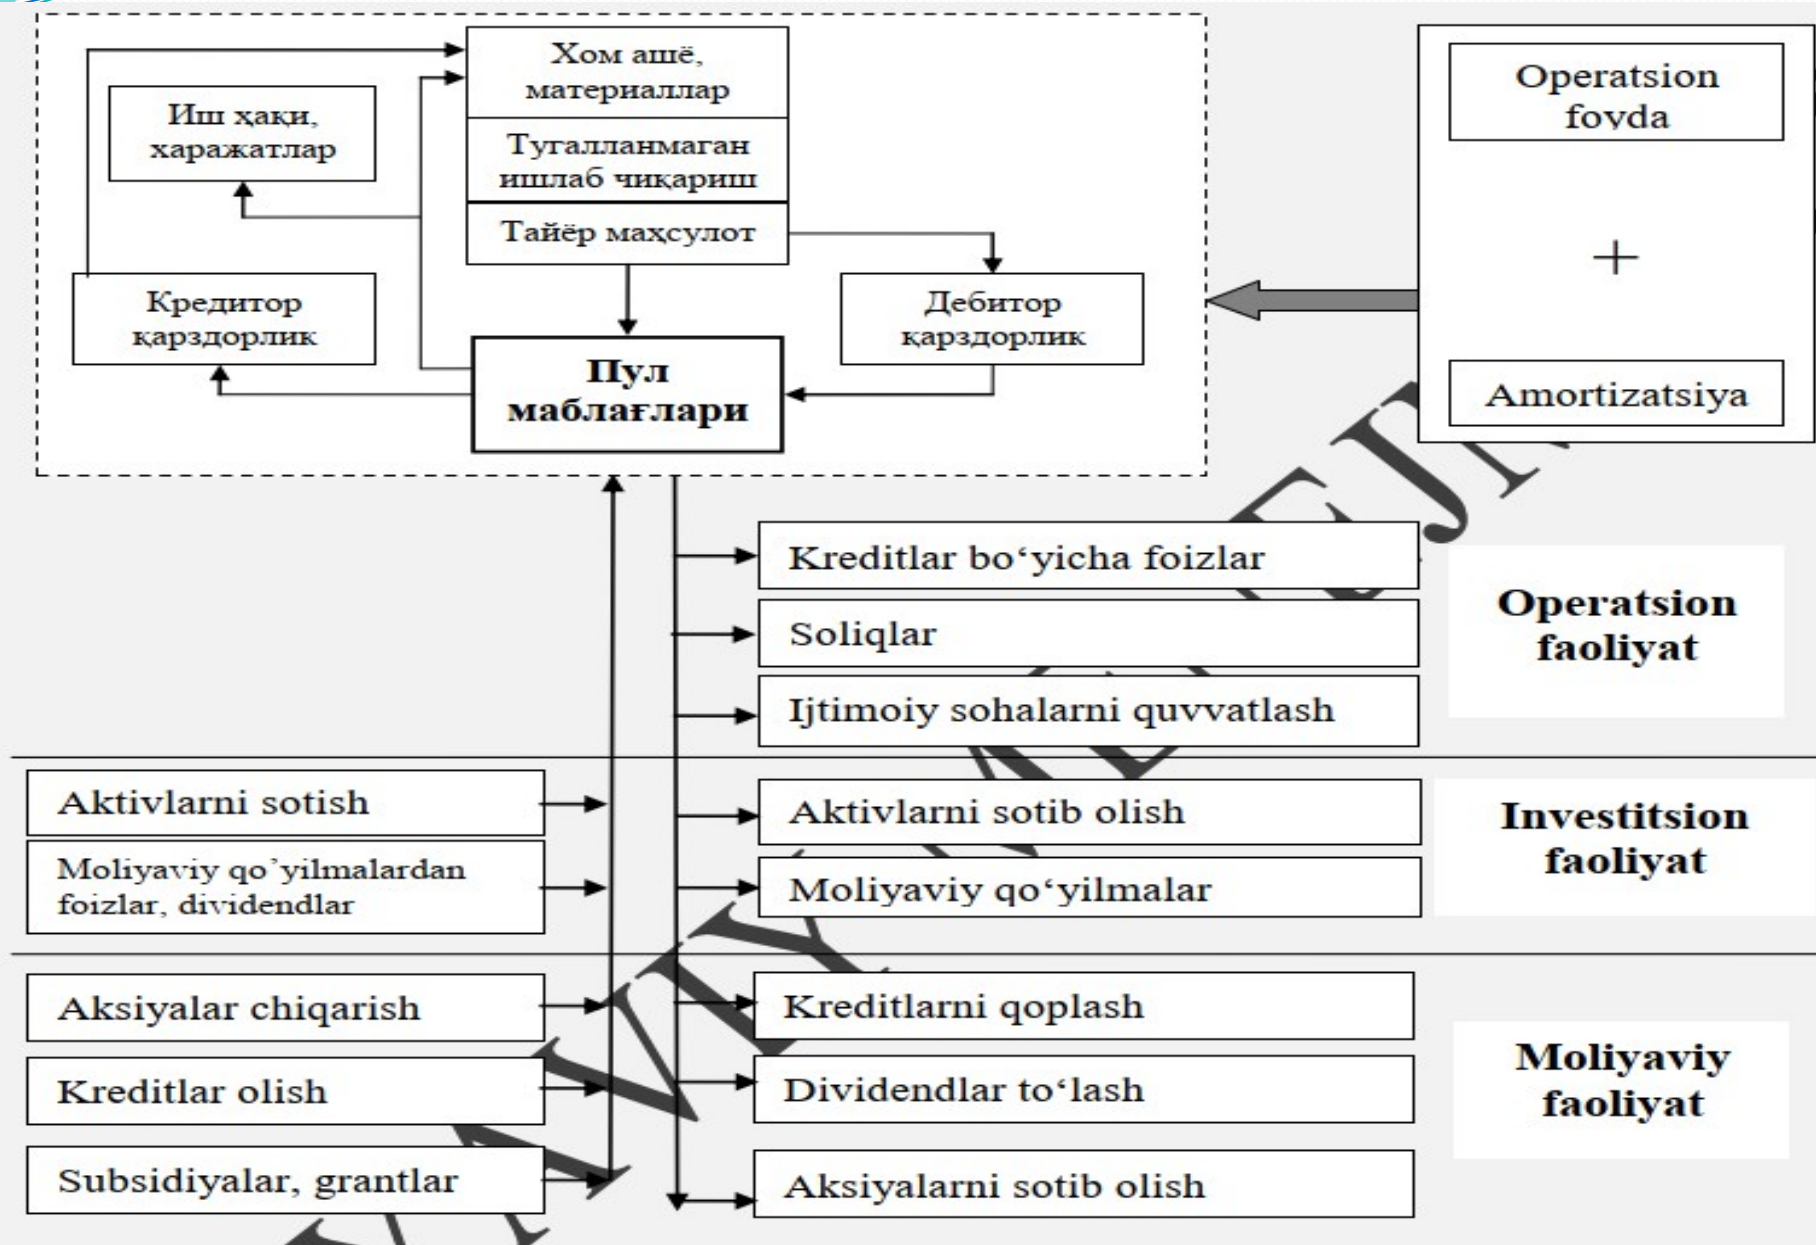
Хом ашё, материаллар

Туғалланмаган ишлаб чиқариш

Тайёр маҳсулот

Иш ҳақи, харажатлар

Кредитор қарздорлик

Пул маблағлари

Дебитор қарздорлик

Operatsion foyda

+

Amortizatsiya

Kreditlar bo‘yicha foizlar

Soliqlar

Ijtimoiy sohalarni quvvatlash

Operatsion faoliyat

Aktivlarni sotish

Moliyaviy qo’yilmalardan foizlar, dividendlar

Aktivlarni sotib olish

Moliyaviy qo‘yilmalar

Investitsion faoliyat

Aksiyalar chiqarish

Kreditlar olish

Subsidiyalar, grantlar

Kreditlarni qoplash

Dividendlar to‘lash

Aksiyalarni sotib olish

Moliyaviy faoliyat